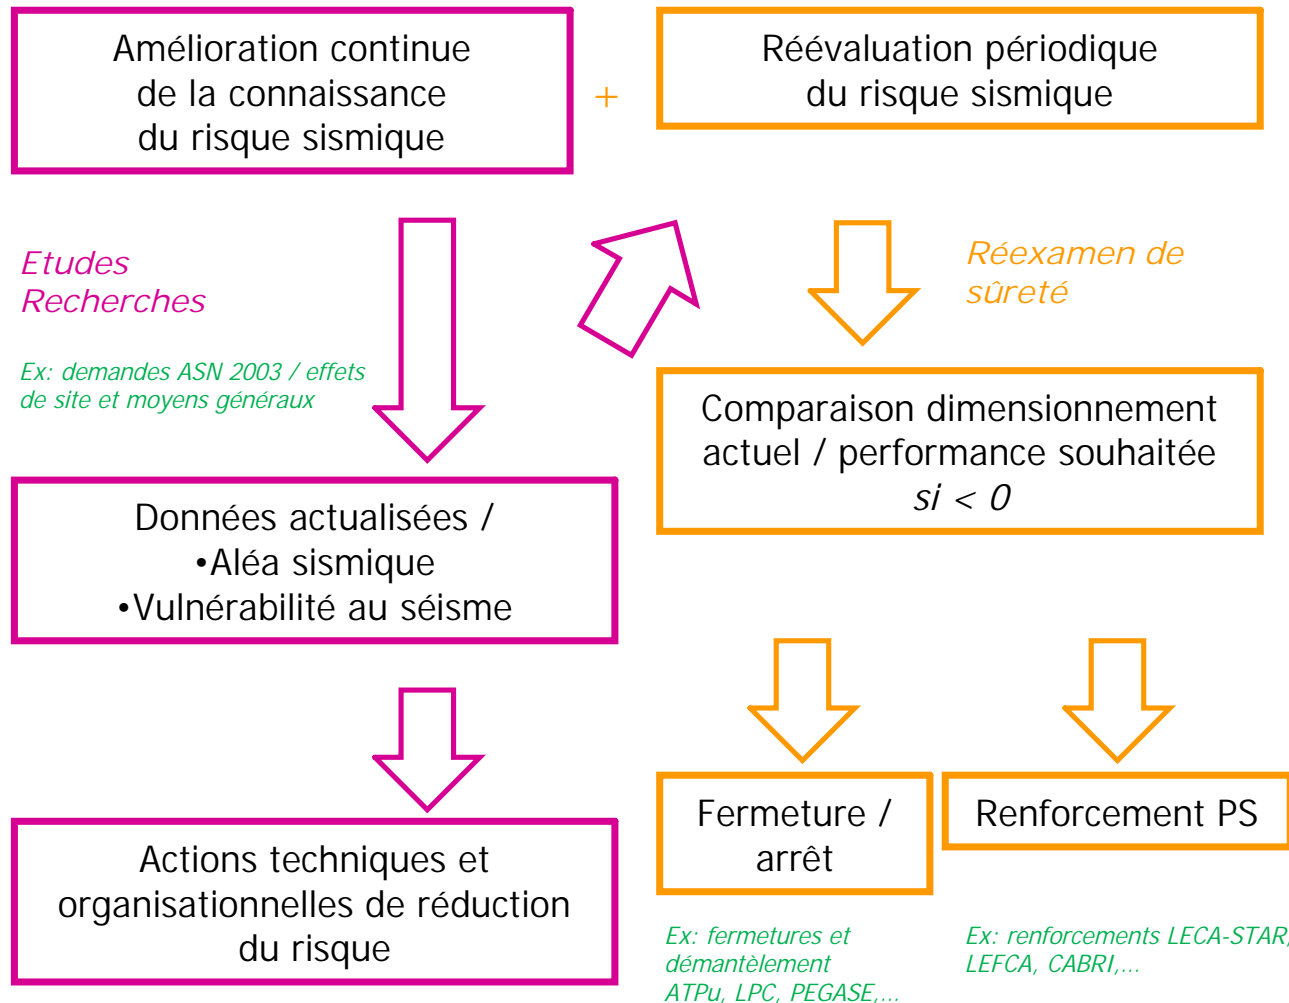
Amélioration continue de la connaissance du risque sismique

+

Réévaluation périodique du risque sismique

Etudes
Recherches

Ex: demandes ASN 2003 / effets de site et moyens généraux

Réexamen de sûreté

Comparaison dimensionnement actuel / performance souhaitée
si < 0

Données actualisées /
•Aléa sismique
•Vulnérabilité au séisme

Fermeture / arrêt

Renforcement PS

Actions techniques et organisationnelles de réduction du risque

Ex: fermetures et démantèlement ATPu, LPC, PEGASE,...

Ex: renforcements LECA-STAR, LEFCA, CABRI,...